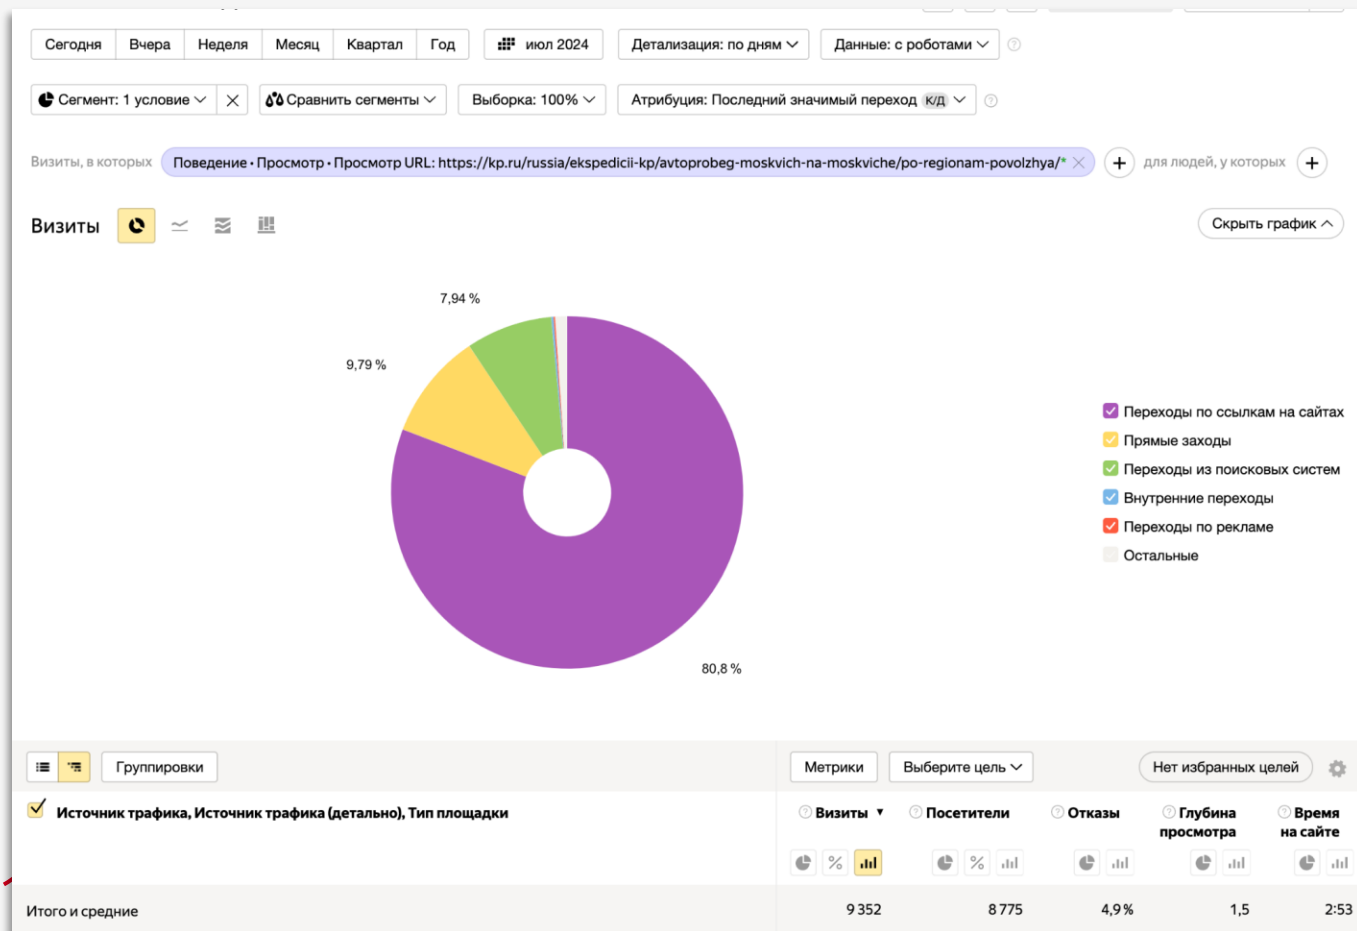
Сегодня | Вчера | Неделя | Месяц | Квартал | Год

июл 2024

Детализация: по дням

Данные: с роботами

Сегмент: 1 условие

Сравнить сегменты

Выборка: 100%

Атрибуция: Последний значимый переход к/д

Визиты, в которых Поведение • Просмотр • Просмотр URL: https://kp.ru/russia/ekspedicii-kp/avtoprobeg-moskvich-na-moskviche/po-regionam-povolzhya/* для людей, у которых

Визиты

Скрыть график

7,94 %

9,79 %

80,8 %

Переходы по ссылкам на сайтах
Прямые заходы
Переходы из поисковых систем
Внутренние переходы
Переходы по рекламе
Остальные

Группировки

Метрики

Выберите цель

Нет избранных целей

Источник трафика, Источник трафика (детально), Тип площадки

| | Визиты | Посетители | Отказы | Глубина просмотра | Время на сайте |
|---|---|---|---|---|---|
| Итого и средние | 9 352 | 8 775 | 4,9 % | 1,5 | 2:53 |